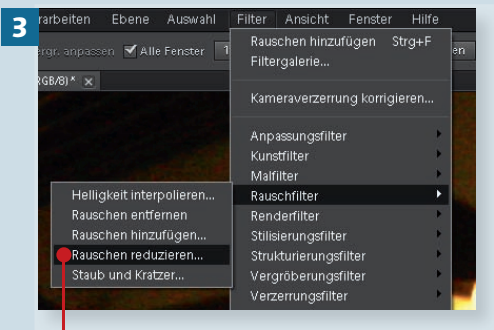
3

arbeiten Ebene Auswahl Filter Ansicht Fenster Hilfe

ergr. anpassen Alle Fenster 1

RGB/8)* ×

Rauschen hinzufügen Strg+F
Filtergalerie...
Kameraverzerrung korrigieren...
Anpassungsfilter
Kunstfilter
Malfilter
Rauschfilter
Renderfilter
Stilisierungsfilter
Strukturierungsfilter
Vergröberungsfilter
Verzerrungsfilter

Helligkeit interpolieren...
Rauschen entfernen
Rauschen hinzufügen...
Rauschen reduzieren...
Staub und Kratzer...

en